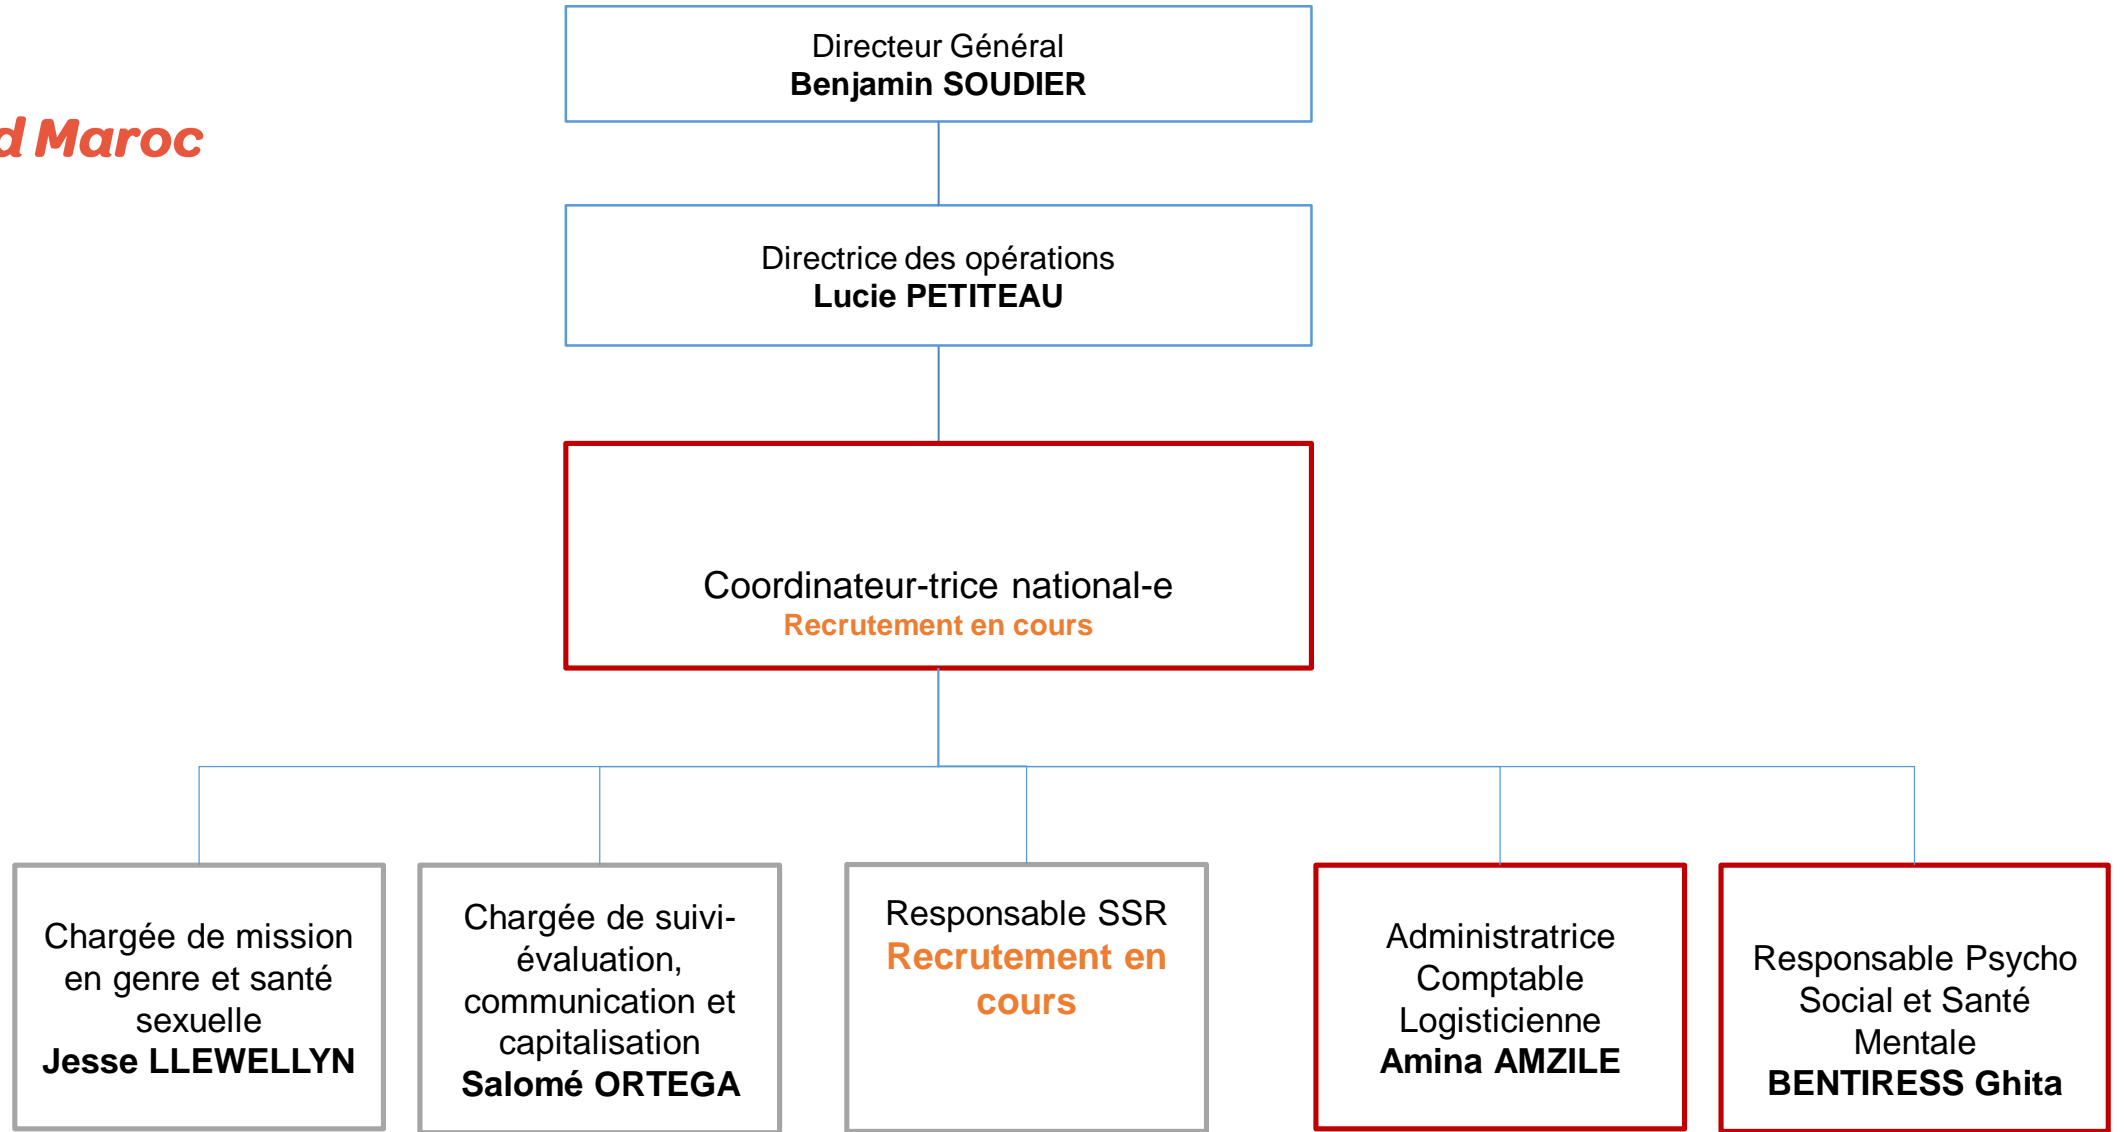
d Maroc

Directeur Général
**Benjamin SOUDIER**

Directrice des opérations
**Lucie PETITEAU**

Coordinateur-trice national-e
Recrutement en cours

Chargée de mission en genre et santé sexuelle
**Jesse LLEWELLYN**

Chargée de suivi-évaluation, communication et capitalisation
**Salomé ORTEGA**

Responsable SSR
Recrutement en cours

Administratrice Comptable Logisticienne
**Amina AMZILE**

Responsable Psycho Social et Santé Mentale
**BENTIRESS Ghita**